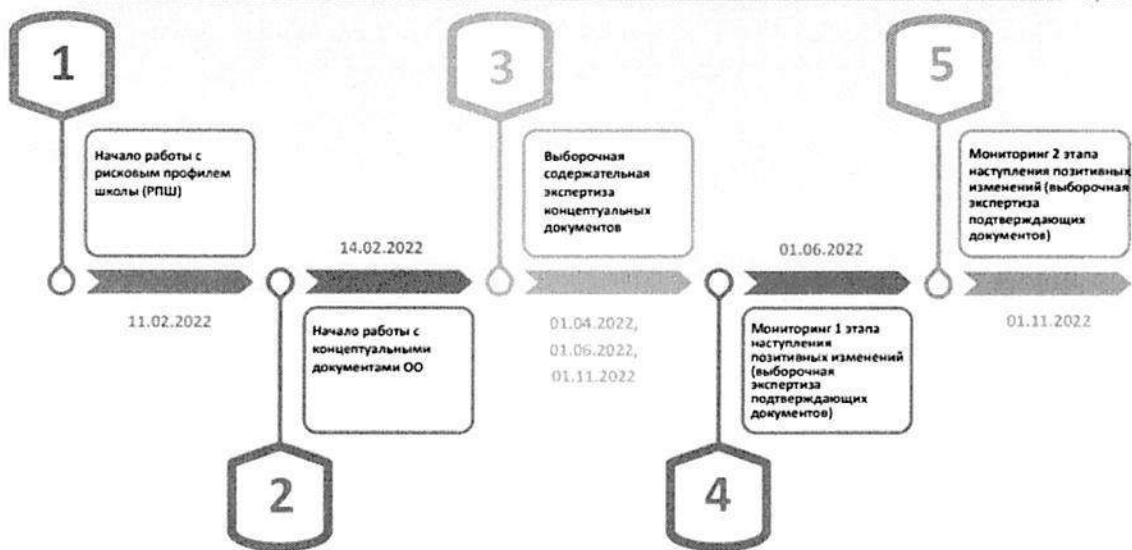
1

Начало работы с рисковым профилем школы (РПШ)

11.02.2022

14.02.2022

2

Начало работы с концептуальными документами ОО

3

Выборочная содержательная экспертиза концептуальных документов

01.04.2022,
01.06.2022,
01.11.2022

01.06.2022

4

Мониторинг 1 этапа наступления позитивных изменений (выборочная экспертиза подтверждающих документов)

5

Мониторинг 2 этапа наступления позитивных изменений (выборочная экспертиза подтверждающих документов)

01.11.2022